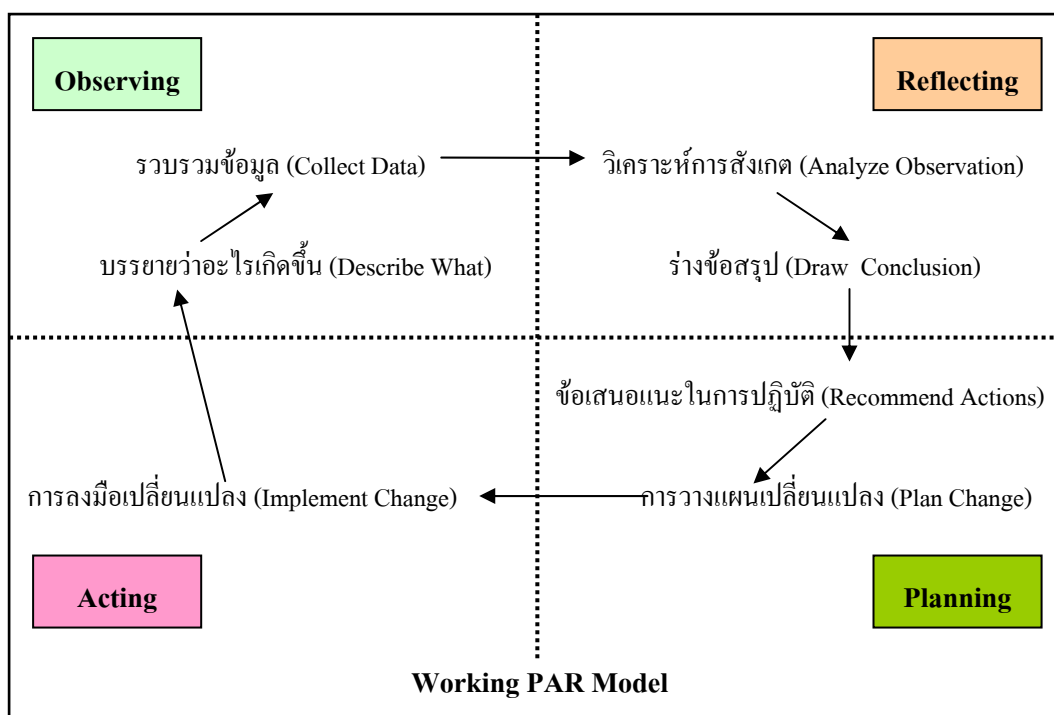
Observing

Reflecting

รวบรวมข้อมูล (Collect Data)

วิเคราะห์การสังเกต (Analyze Observation)

บรรยายว่าอะไรเกิดขึ้น (Describe What)

ร่างข้อสรุป (Draw Conclusion)

ข้อเสนอแนะในการปฏิบัติ (Recommend Actions)

การลงมือเปลี่ยนแปลง (Implement Change)

การวางแผนเปลี่ยนแปลง (Plan Change)

Acting

Planning

Working PAR Model